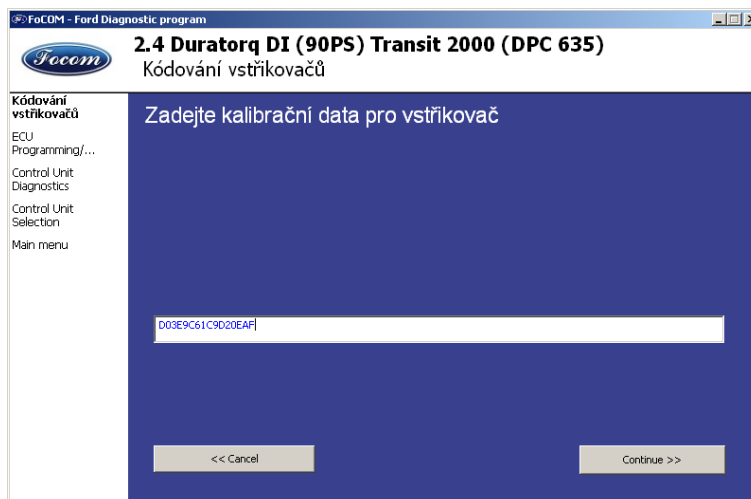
FoCOM - Ford Diagnostic program

Focom

2.4 Duratorq DI (90PS) Transit 2000 (DPC 635)
Kódování vstřikovačů

Kódování vstřikovačů
ECU Programming/...
Control Unit Diagnostics
Control Unit Selection
Main menu

Zadejte kalibrační data pro vstřikovač

D03E9C61C9D20EAF

<< Cancel

Continue >>